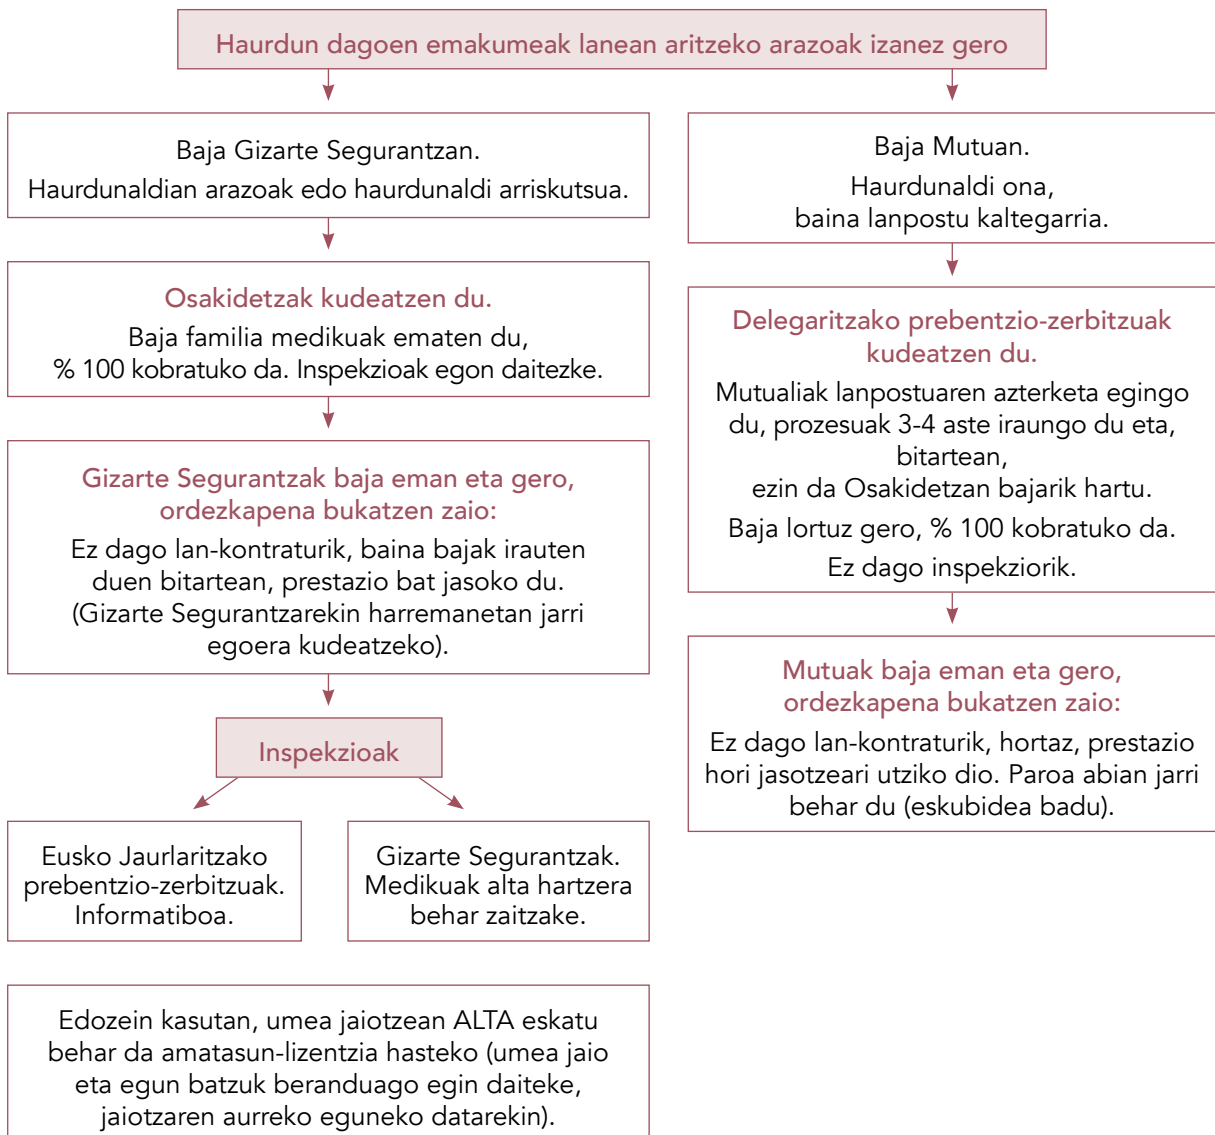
Haurdun dagoen emakumeak lanean aritzeko arazoak izanez gero

Baja Gizarte Segurantzan.
Haurdunaldian arazoak edo haurdunaldi arriskutsua.

Osakidetzak kudeatzen du.
Baja familia medikuak ematen du, % 100 kobratuko da. Inspekzioak egon daitezke.

Gizarte Segurantzak baja eman eta gero, ordezkapena bukatzen zaio:
Ez dago lan-kontraturik, baina bajak irauten duen bitartean, prestazio bat jasoko du. (Gizarte Segurantzarekin harremanetan jarri egoera kudeatzeko).

Inspekzioak

Eusko Jaurlaritzako prebentzio-zerbitzuak. Informatiboa.

Gizarte Segurantzak. Medikuak alta hartzera behar zaitzake.

Edozein kasutan, umea jaiotzean ALTA eskatu behar da amatasun-lizentzia hasteko (umea jaio eta egun batzuk beranduago egin daiteke, jaiotzaren aurreko eguneko datarekin).

Baja Mutuan.
Haurdunaldi ona, baina lanpostu kaltegarria.

Delegaritzako prebentzio-zerbitzuak kudeatzen du.
Mutualiak lanpostuaren azterketa egingo du, prozesuak 3-4 aste iraungo du eta, bitartean, ezin da Osakidetzan bajarik hartu.
Baja lortuz gero, % 100 kobratuko da.
Ez dago inspekziorik.

Mutuak baja eman eta gero, ordezkapena bukatzen zaio:
Ez dago lan-kontraturik, hortaz, prestazio hori jasotzeari utziko dio. Paroa abian jarri behar du (eskubidea badu).